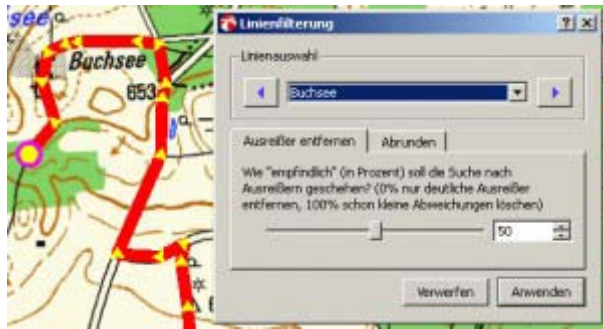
see
Buchsee
653
Linienfilterung
?
x
Linienauswahl
Buchsee
Ausreißer entfernen
Abrunden
Wie "empfindlich" (in Prozent) soll die Suche nach Ausreißern geschehen? (0% nur deutliche Ausreißer entfernen, 100% schon kleine Abweichungen löschen)
50
Verwerfen
Anwenden